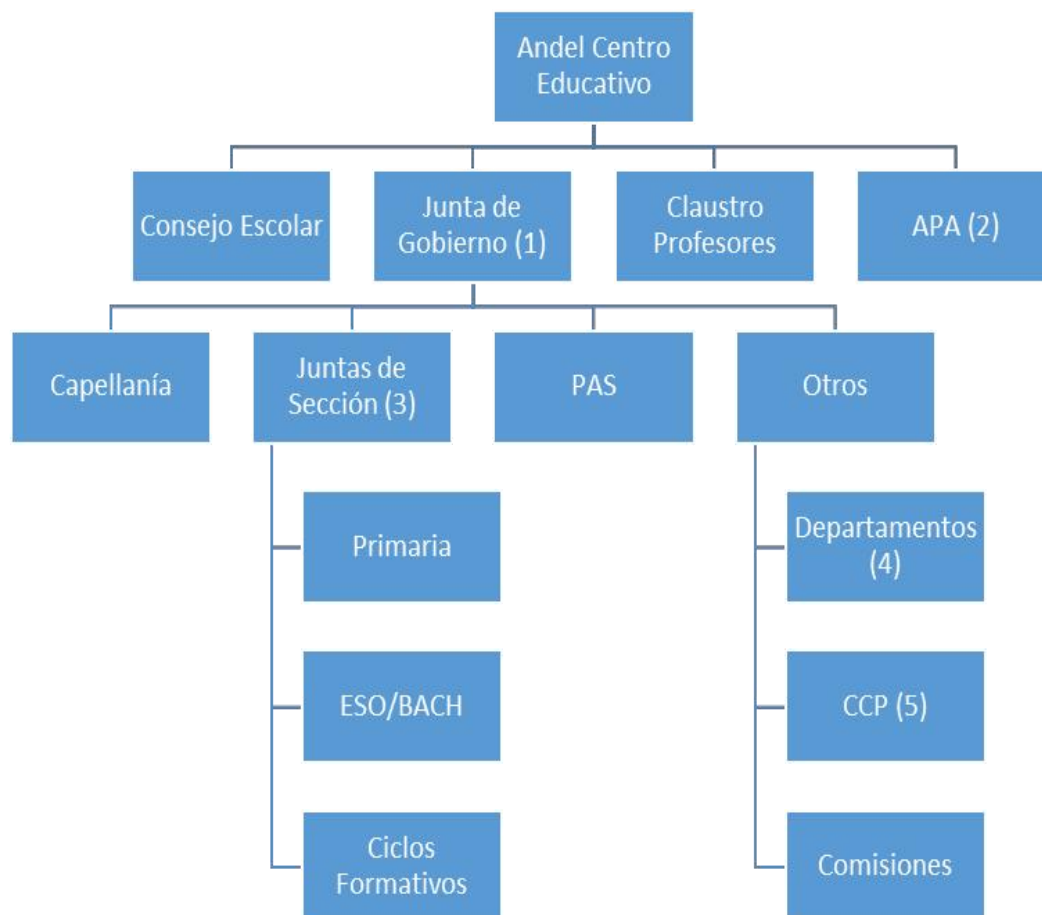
Andel Centro Educativo

Consejo Escolar

Junta de Gobierno (1)

Claustro Profesores

APA (2)

Capellanía

Juntas de Sección (3)

PAS

Otros

Primaria

ESO/BACH

Ciclos Formativos

Departamentos (4)

CCP (5)

Comisiones